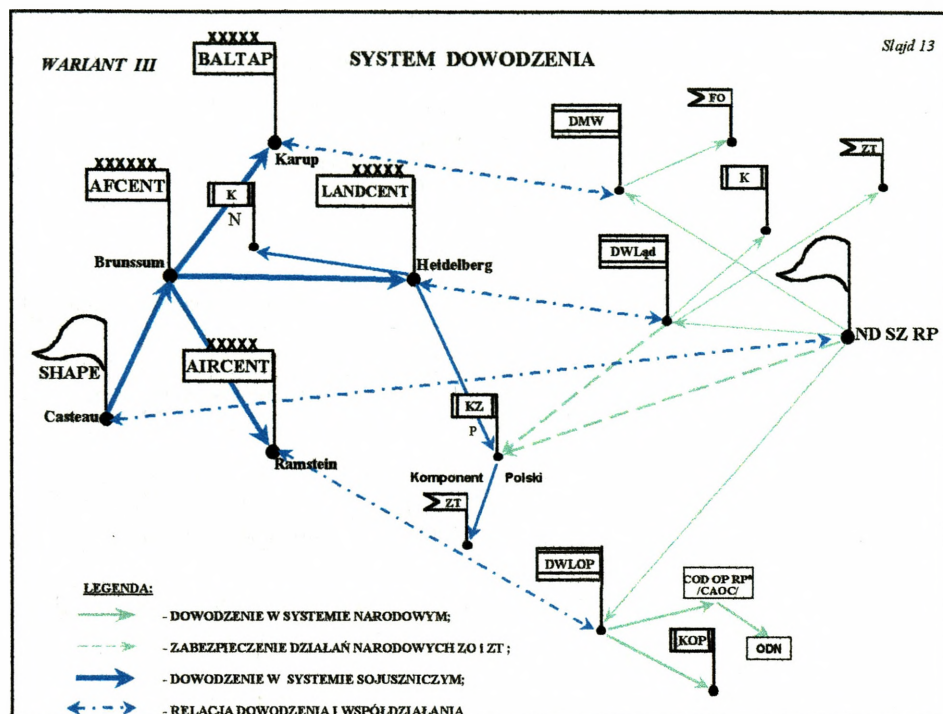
WARIANT III

SYSTEM DOWODZENIA

Slajd 13

XXXXX
BALTAP

Karup

XXXXXX
AFCENT

K
N

XXXXX
LANDCENT

Brunssum

Heidelberg

SHAPE

Casteau

XXXXX
AIRCENT

Ramstein

KZ
P

Komponent Polski

ZT

DMW

FO

K

ZT

DWLąd

ND SZ RP

DWLOP

COD OP RP*
/CAOC/

KOP

ODN

LEGENDA:

- DOWODZENIE W SYSTEMIE NARODOWYM;

- ZABEZPIECZENIE DZIAŁAŃ NARODOWYCH ZO i ZT ;

- DOWODZENIE W SYSTEMIE SOJUSZNICZYM;

- RELACJA DOWODZENIA I WSPÓŁDZIAŁANIA